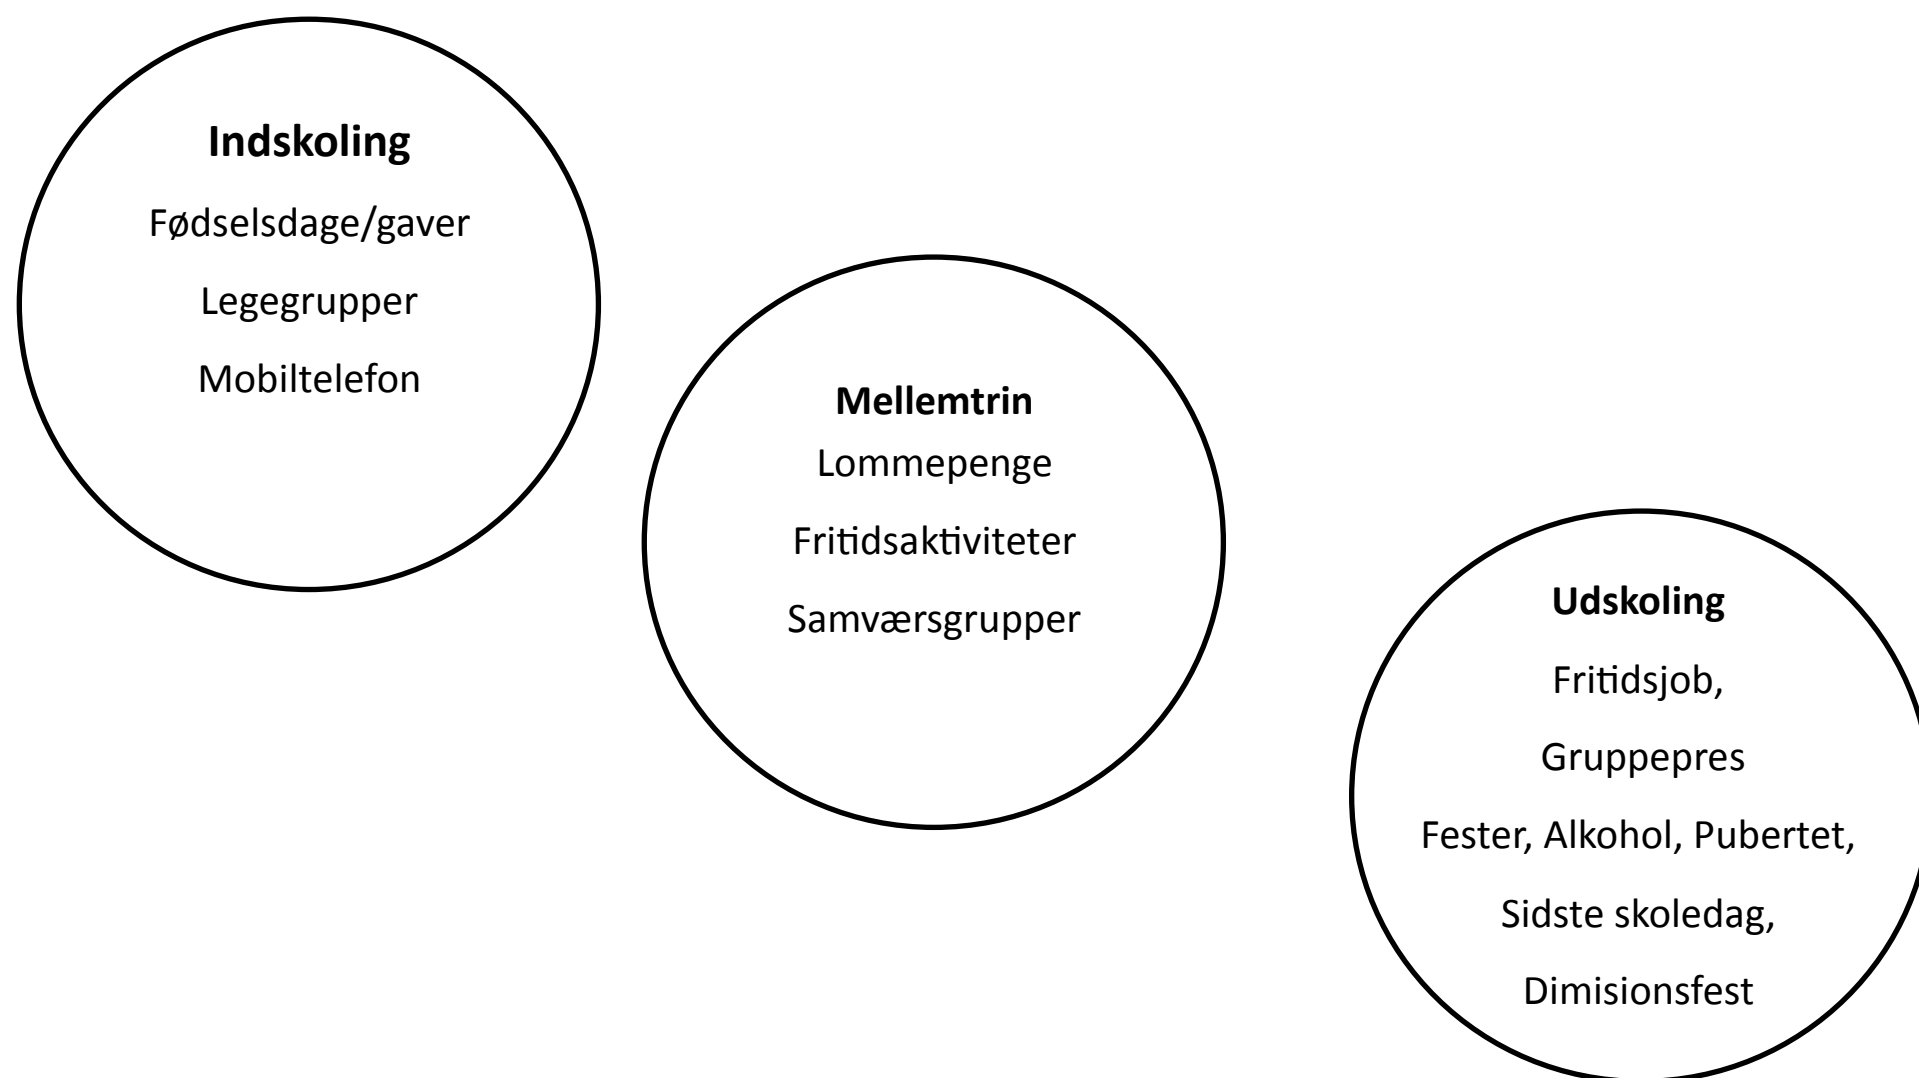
**Indskoling**

Fødselsdage/gaver

Legegrupper

Mobiltelefon

**Mellemtrin**

Lommepenge

Fritidsaktiviteter

Samværsgrupper

**Udskoling**

Fritidsjob,

Gruppepres

Fester, Alkohol, Pubertet,

Sidste skoledag,

Dimisionsfest